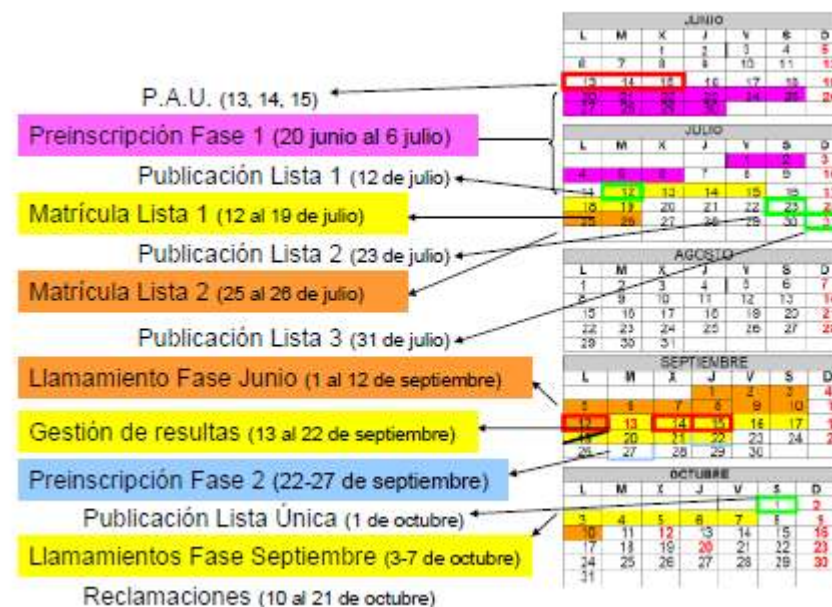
P.A.U. (13, 14, 15)

Preinscripción Fase 1 (20 junio al 6 julio)

Publicación Lista 1 (12 de julio)

Matrícula Lista 1 (12 al 19 de julio)

Publicación Lista 2 (23 de julio)

Matrícula Lista 2 (25 al 26 de julio)

Publicación Lista 3 (31 de julio)

Llamamiento Fase Junio (1 al 12 de septiembre)

Gestión de resultas (13 al 22 de septiembre)

Preinscripción Fase 2 (22-27 de septiembre)

Publicación Lista Única (1 de octubre)

Llamamientos Fase Septiembre (3-7 de octubre)

Reclamaciones (10 al 21 de octubre)

JUNIO

| L | M | X | J | V | S | D |
|---|---|---|---|---|---|---|
| | | 1 | 2 | 3 | 4 | 5 |
| 6 | 7 | 8 | 9 | 10 | 11 | 12 |
| 13 | 14 | 15 | 16 | 17 | 18 | 19 |
| 20 | 21 | 22 | 23 | 24 | 25 | 26 |
| 27 | 28 | 29 | 30 | | | |

JULIO

| L | M | X | J | V | S | D |
|---|---|---|---|---|---|---|
| | | | | 1 | 2 | 3 |
| 4 | 5 | 6 | 7 | 8 | 9 | 10 |
| 11 | 12 | 13 | 14 | 15 | 16 | 17 |
| 18 | 19 | 20 | 21 | 22 | 23 | 24 |
| 25 | 26 | 27 | 28 | 29 | 30 | 31 |

AGOSTO

| L | M | X | J | V | S | D |
|---|---|---|---|---|---|---|
| 1 | 2 | 3 | 4 | 5 | 6 | 7 |
| 8 | 9 | 10 | 11 | 12 | 13 | 14 |
| 15 | 16 | 17 | 18 | 19 | 20 | 21 |
| 22 | 23 | 24 | 25 | 26 | 27 | 28 |
| 29 | 30 | 31 | | | | |

SEPTIEMBRE

| L | M | X | J | V | S | D |
|---|---|---|---|---|---|---|
| | | | 1 | 2 | 3 | 4 |
| 5 | 6 | 7 | 8 | 9 | 10 | 11 |
| 12 | 13 | 14 | 15 | 16 | 17 | 18 |
| 19 | 20 | 21 | 22 | 23 | 24 | 25 |
| 26 | 27 | 28 | 29 | 30 | | |

OCTUBRE

| L | M | X | J | V | S | D |
|---|---|---|---|---|---|---|
| | | | | | 1 | 2 |
| 3 | 4 | 5 | 6 | 7 | 8 | 9 |
| 10 | 11 | 12 | 13 | 14 | 15 | 16 |
| 17 | 18 | 19 | 20 | 21 | 22 | 23 |
| 24 | 25 | 26 | 27 | 28 | 29 | 30 |
| 31 | | | | | | |